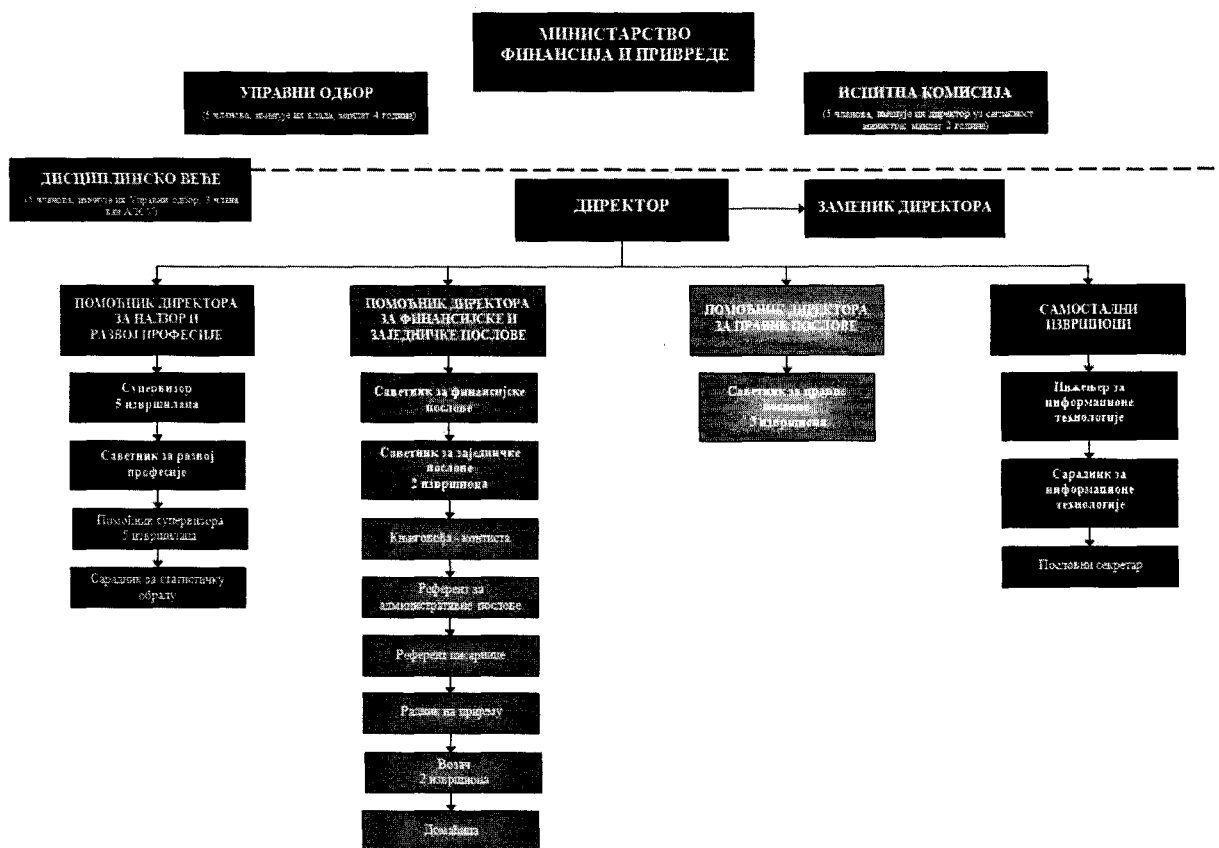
МИНИСТАРСТВО ФИНАНСИЈА И ПРИВРЕДЕ

УПРАВНИ ОДБОР
(5 чланова, именује их влада, мандат 4 године)

ИСПИТНА КОМИСИЈА
(5 чланова, именује их директор уз сагласност министра, мандат 2 године)

ДИСЦИПЛИНСКО ВЕЋЕ
(3 члана, именује их Управни одбор, 3 члана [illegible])

ДИРЕКТОР

ЗАМЕНИК ДИРЕКТОРА

ПОМОЋНИК ДИРЕКТОРА ЗА НАДЗОР И РАЗВОЈ ПРОФЕСИЈЕ

Супервизор
5 извршилаца

Саветник за развој професије

Помоћник супервизора
5 извршилаца

Сарадник за статистичку обраду

ПОМОЋНИК ДИРЕКТОРА ЗА ФИНАНСИЈСКЕ И ЗАЈЕДНИЧКЕ ПОСЛОВЕ

Саветник за финансијске послове

Саветник за заједничке послове
2 извршиоца

Књиговођа - контиста

Референт за административне послове

Референт писарнице

Радник на пријему

Возач
2 извршиоца

Домаћица

ПОМОЋНИК ДИРЕКТОРА ЗА ПРАВНЕ ПОСЛОВЕ

Саветник за правне послове
3 извршиоца

САМОСТАЛНИ ИЗВРШИОЦИ

Инжењер за информационе технологије

Сарадник за информационе технологије

Пословни секретар